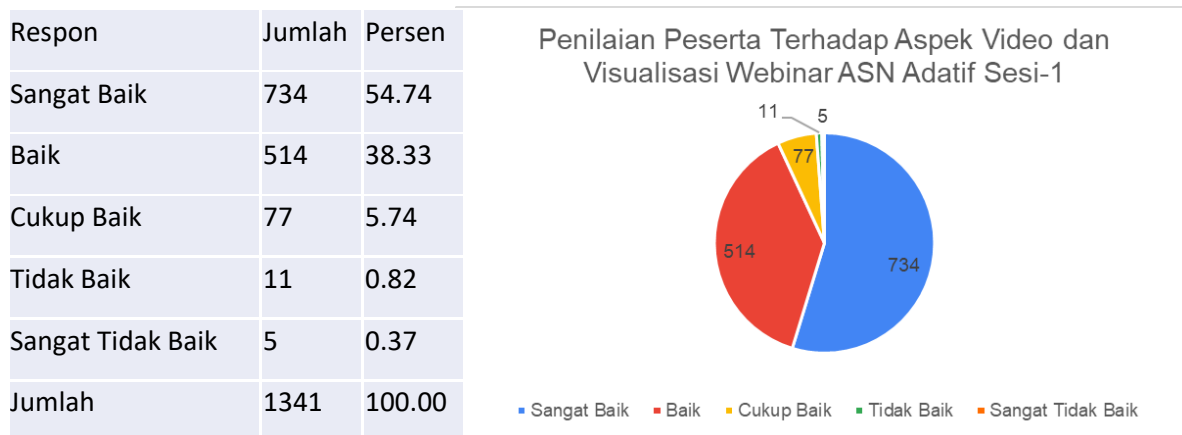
| Respon | Jumlah | Persen |
|---|---|---|
| Sangat Baik | 734 | 54.74 |
| Baik | 514 | 38.33 |
| Cukup Baik | 77 | 5.74 |
| Tidak Baik | 11 | 0.82 |
| Sangat Tidak Baik | 5 | 0.37 |
| Jumlah | 1341 | 100.00 |

Penilaian Peserta Terhadap Aspek Video dan Visualisasi Webinar ASN Adatif Sesi-1

11
5
77
514
734

Sangat Baik
Baik
Cukup Baik
Tidak Baik
Sangat Tidak Baik